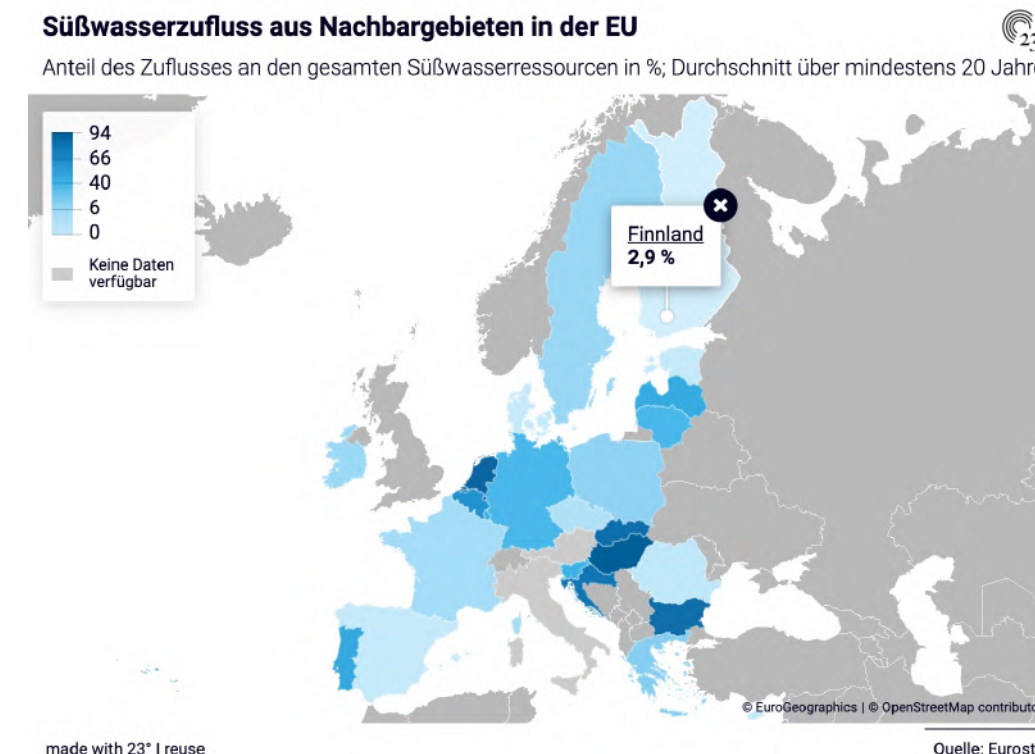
Süßwasserzufluss aus Nachbargebieten in der EU

Anteil des Zuflusses an den gesamten Süßwasserressourcen in %; Durchschnitt über mindestens 20 Jahre

94
66
40
6
0
Keine Daten verfügbar

Finnland
2,9 %

© EuroGeographics | © OpenStreetMap contributors

made with 23° | reuse

Quelle: Eurost